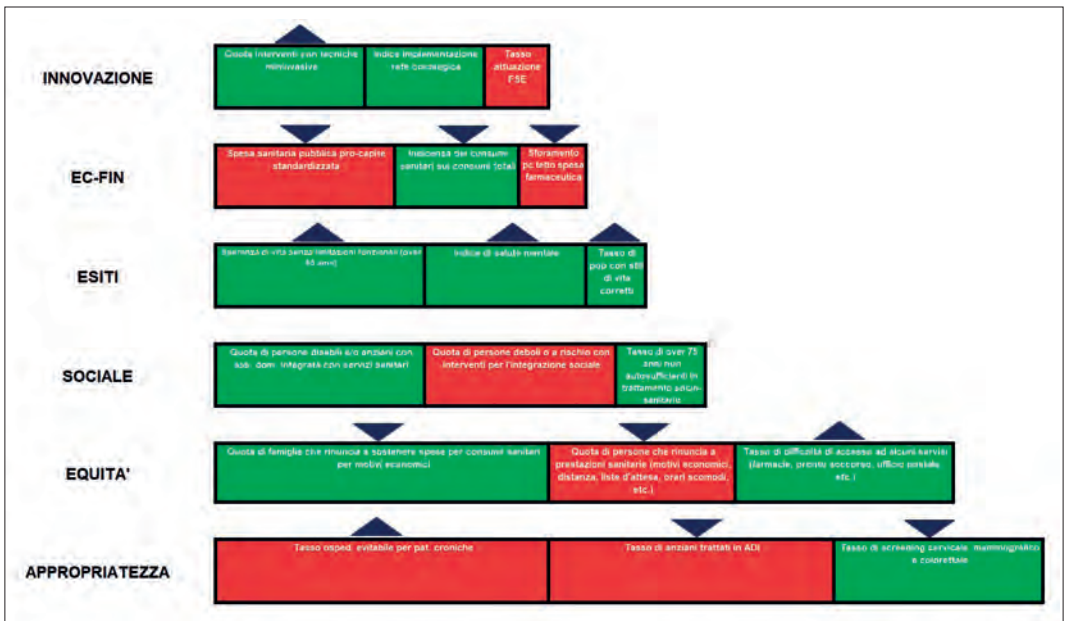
INNOVAZIONE

Quota interventi con tecniche mininvasive

Indice implementazione rete oncologica

Tasso attuazione FSE

EC-FIN

Spesa sanitaria pubblica pro-capite standardizzata

Incidenza dei consumi sanitari sui consumi totali

Sforamento pc tetto spesa farmaceutica

ESITI

Speranza di vita senza limitazioni funzionali (over 65 anni)

Indice di salute mentale

Tasso di pop con stili di vita corretti

SOCIALE

Quota di persone disabili e/o anziani con ass. dom. integrata con servizi sanitari

Quota di persone deboli o a rischio con interventi per l'integrazione sociale

Tasso di over 75 anni non autosufficienti in trattamento socio-sanitario

EQUITA'

Quota di famiglie che rinuncia a sostenere spese per consumi sanitari per motivi economici

Quota di persone che rinuncia a prestazioni sanitarie (motivi economici, distanza, liste d'attesa, orari scomodi, etc.)

Tasso di difficoltà di accesso ad alcuni servizi (farmacie, pronto soccorso, uffici postali etc.)

APPROPRIATEZZA

Tasso osped. evitabile per pat. croniche

Tasso di anziani trattati in ADI

Tasso di screening cervicale, mammografico e colorettale